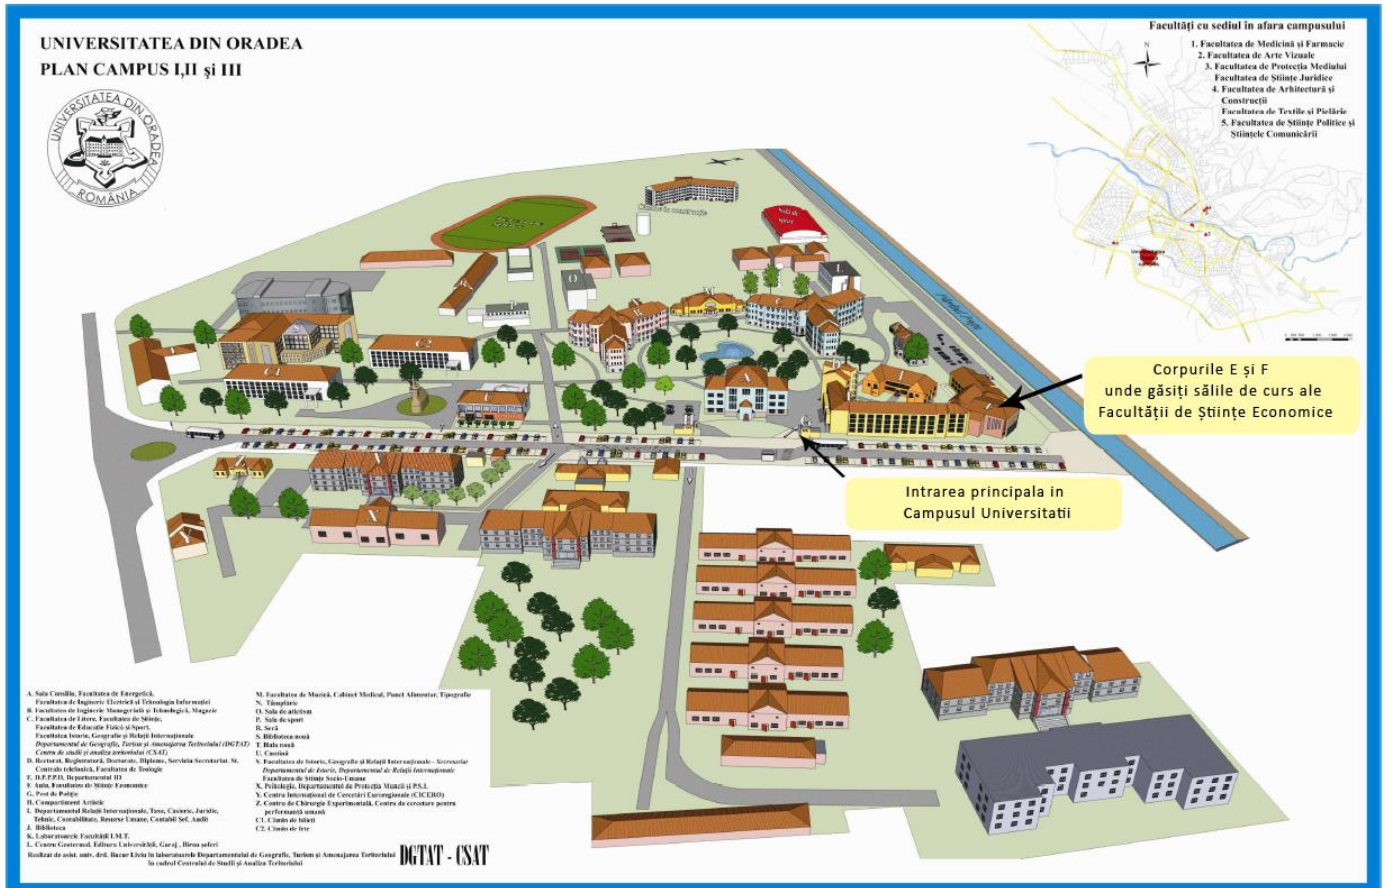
UNIVERSITATEA DIN ORADEA
PLAN CAMPUS I,II şi III

UNIVERSITATEA DIN ORADEA
ROMÂNIA

Facultăți cu sediul în afara campusului
1. Facultatea de Medicină şi Farmacie
2. Facultatea de Arte Vizuale
3. Facultatea de Protecția Mediului
Facultatea de Ştiințe Juridice
4. Facultatea de Arhitectură şi Construcții
Facultatea de Textile şi Pielărie
5. Facultatea de Ştiințe Politice şi Ştiințele Comunicării

N

Corpurile E şi F
unde găsiți sălile de curs ale
Facultății de Ştiințe Economice

Intrarea principala in
Campusul Universitatii

A. Sala Consiliu, Facultatea de Energetică, Facultatea de Inginerie Electrică şi Tehnologia Informației
B. Facultatea de Inginerie Managerială şi Tehnologică, Magazie
C. Facultatea de Litere, Facultatea de Ştiințe, Facultatea de Educație Fizică şi Sport, Facultatea Istorie, Geografie şi Relații Internaționale, Departamentul de Geografie, Turism şi Amenajarea Teritoriului (DGTAT) Centrul de studii şi analiza teritoriului (CSAT)
D. Rectorat, Registratură, Doctorate, Diplome, Serviciu Secretariat, St. Centrala telefonică, Facultatea de Teologie
E. D.P.P.P.D, Departamentul ID
F. Aula, Facultatea de Ştiințe Economice
G. Post de Poliție
H. Compartiment Artistic
I. Departamentul Relații Internaționale, Taxe, Casierie, Juridic, Tehnic, Contabilitate, Resurse Umane, Contabil Şef, Audit
J. Biblioteca
K. Laboratoarele Facultății I.M.T.
L. Centru Geoternal, Editura Universității, Garaj, Biroul şoferi
M. Facultatea de Muzică, Cabinet Medical, Punct Alimentar, Tipografie
N. Tâmplărie
O. Sala de atletism
P. Sala de sport
R. Seră
S. Biblioteca nouă
T. Hala nouă
U. Cantina
V. Facultatea de Istorie, Geografie şi Relații Internaționale - Secretariat Departamentul de Istorie, Departamentul de Relații Internaționale Facultatea de Ştiințe Socio-Umane
X. Psihologie, Departamentul de Protecția Muncii şi P.S.I.
Y. Centrul Internațional de Cercetări Euroregionale (CICERO)
Z. Centrul de Chirurgie Experimentală, Centrul de cercetare pentru performanță umană
C1. Cămin de băieți
C2. Cămin de fete

Realizat de asist. univ. drd. Bacur Liviu în laboratorul Departamentului de Geografie, Turism şi Amenajarea Teritoriului în cadrul Centrului de Studii şi Analiza Teritoriului

DGTAT - CSAT